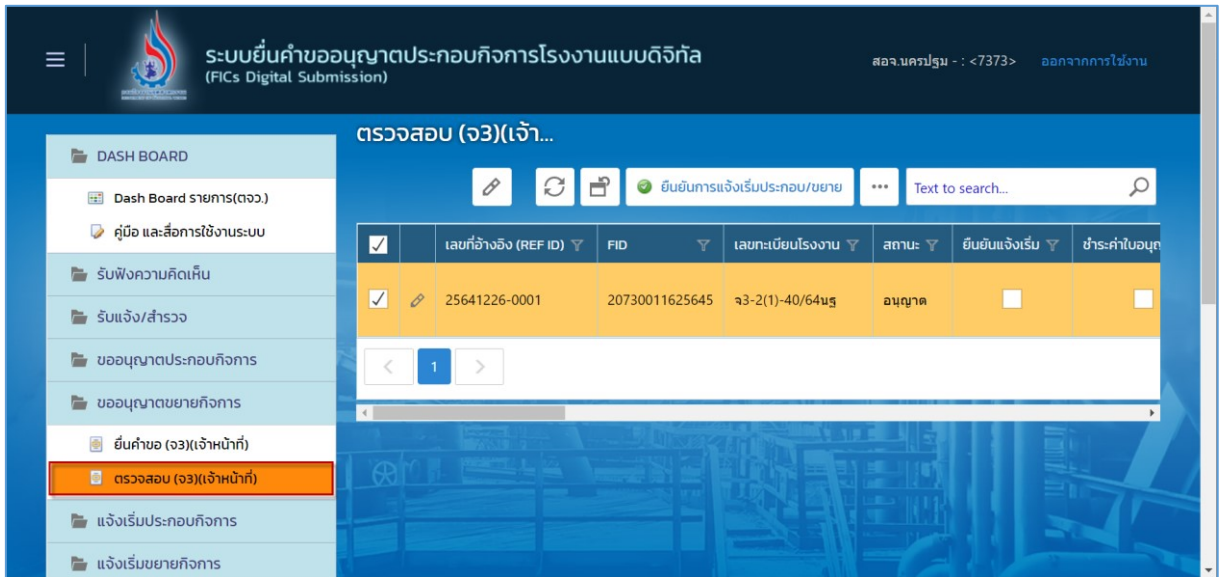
ระบบยื่นคำขออนุญาตประกอบกิจการโรงงานแบบดิจิทัล
(FICs Digital Submission)

สอจ.นครปฐม - : <7373>   ออกจากการใช้งาน

DASH BOARD
Dash Board รายการ(ตจว.)
คู่มือ และสื่อการใช้งานระบบ
รับฟังความคิดเห็น
รับแจ้ง/สำรวจ
ขออนุญาตประกอบกิจการ
ขออนุญาตขยายกิจการ
ยื่นคำขอ (จ3)(เจ้าหน้าที่)
ตรวจสอบ (จ3)(เจ้าหน้าที่)
แจ้งเริ่มประกอบกิจการ
แจ้งเริ่มขยายกิจการ

ตรวจสอบ (จ3)(เจ้า...

ยืนยันการแจ้งเริ่มประกอบ/ขยาย   •••   Text to search...

| ✓ | | เลขที่อ้างอิง (REF ID) | FID | เลขทะเบียนโรงงาน | สถานะ | ยืนยันแจ้งเริ่ม | ชำระค่าใบอนุ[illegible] |
|---|---|---|---|---|---|---|---|
| ✓ | | 25641226-0001 | 20730011625645 | จ3-2(1)-40/64นฐ | อนุญาต | | |

< 1 >